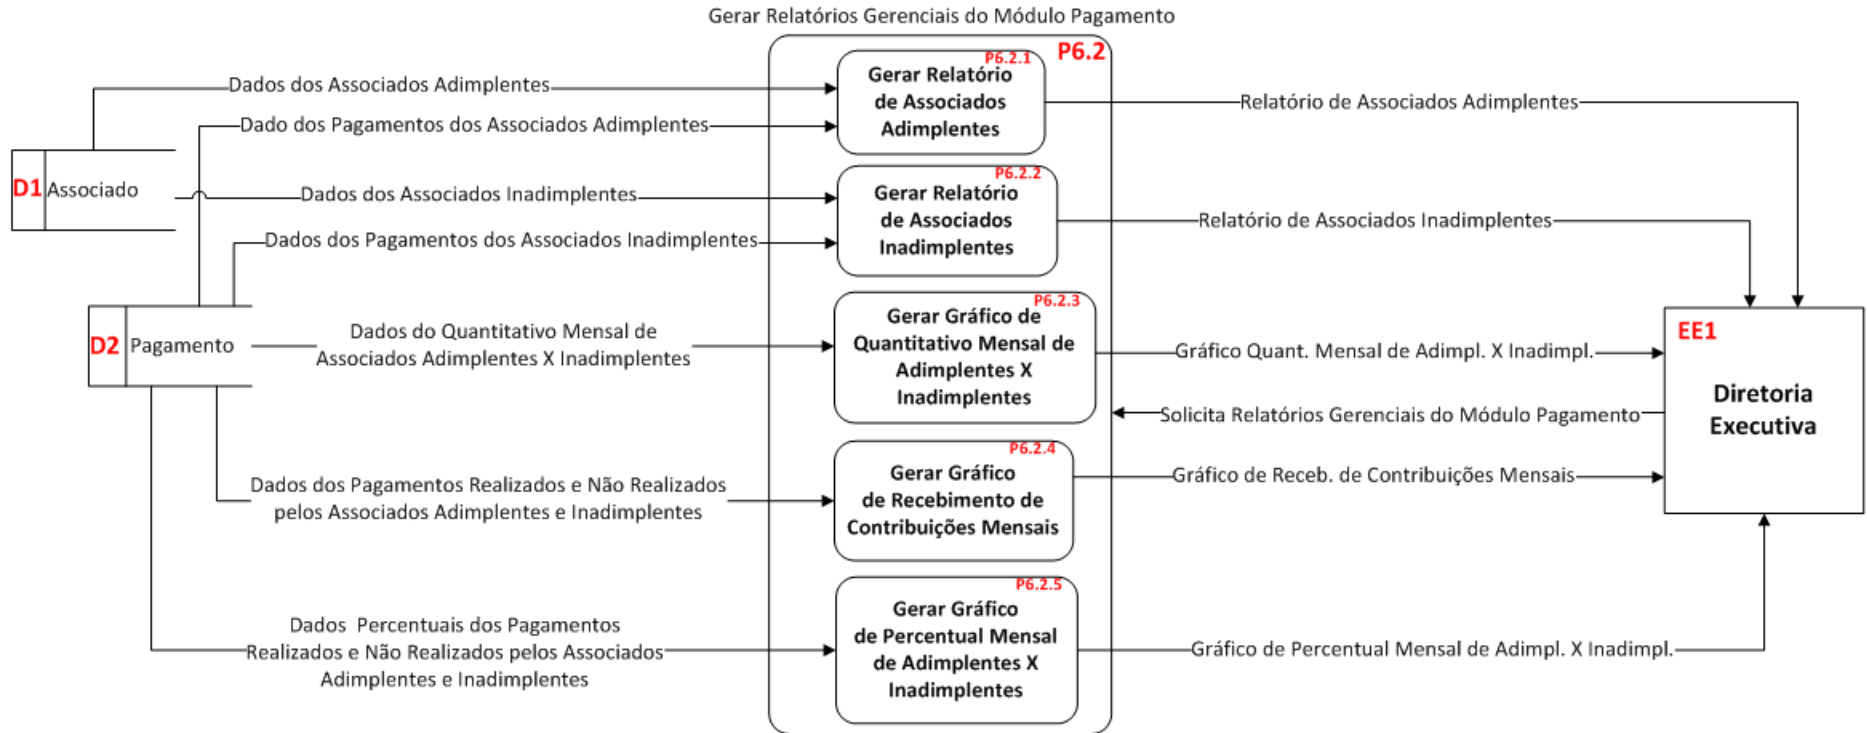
Gerar Relatórios Gerenciais do Módulo Pagamento

P6.2

D1 Associado

D2 Pagamento

Dados dos Associados Adimplentes

Dado dos Pagamentos dos Associados Adimplentes

Dados dos Associados Inadimplentes

Dados dos Pagamentos dos Associados Inadimplentes

Dados do Quantitativo Mensal de Associados Adimplentes X Inadimplentes

Dados dos Pagamentos Realizados e Não Realizados pelos Associados Adimplentes e Inadimplentes

Dados Percentuais dos Pagamentos Realizados e Não Realizados pelos Associados Adimplentes e Inadimplentes

P6.2.1 Gerar Relatório de Associados Adimplentes

P6.2.2 Gerar Relatório de Associados Inadimplentes

P6.2.3 Gerar Gráfico de Quantitativo Mensal de Adimplentes X Inadimplentes

P6.2.4 Gerar Gráfico de Recebimento de Contribuições Mensais

P6.2.5 Gerar Gráfico de Percentual Mensal de Adimplentes X Inadimplentes

Relatório de Associados Adimplentes

Relatório de Associados Inadimplentes

Gráfico Quant. Mensal de Adimpl. X Inadimpl.

Solicita Relatórios Gerenciais do Módulo Pagamento

Gráfico de Receb. de Contribuições Mensais

Gráfico de Percentual Mensal de Adimpl. X Inadimpl.

EE1

Diretoria Executiva